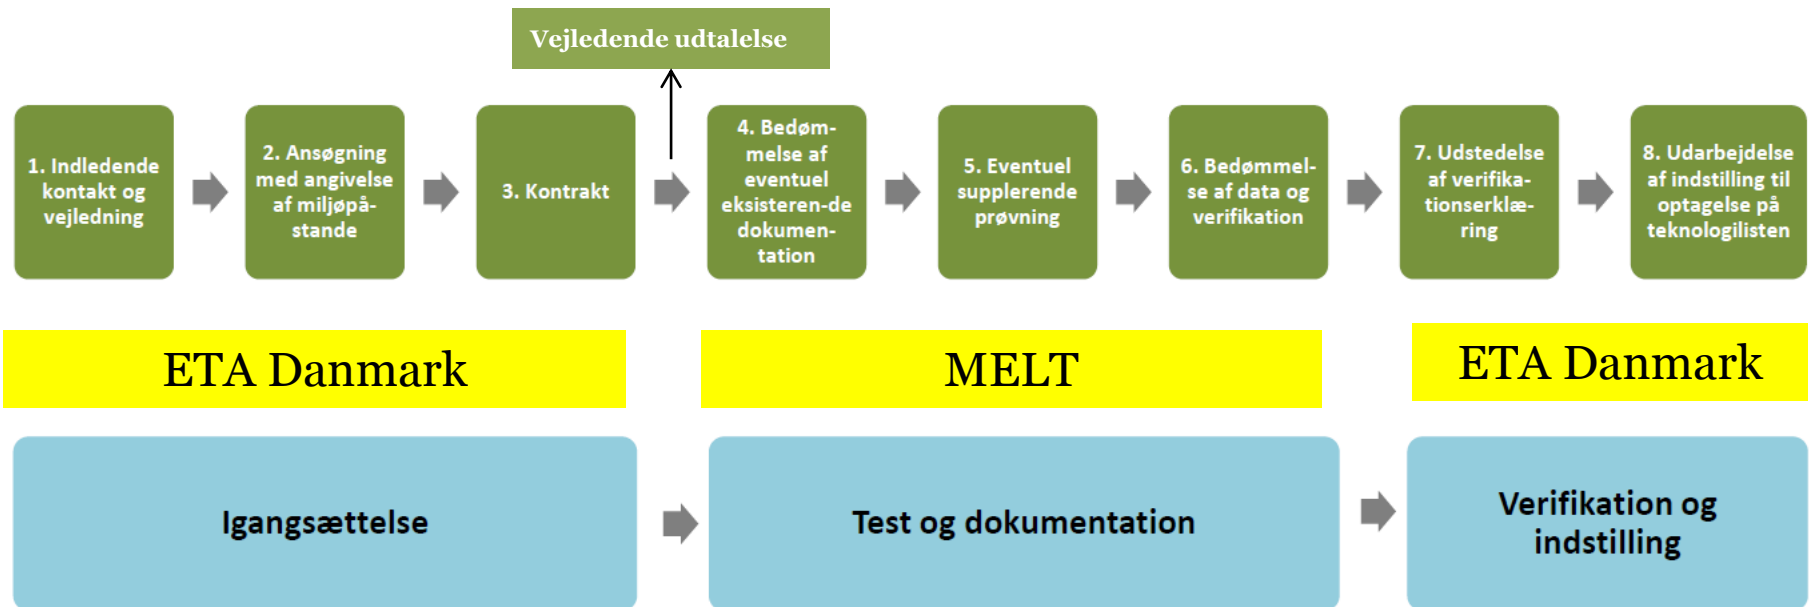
Vejledende udtalelse

1. Indledende kontakt og vejledning

2. Ansøgning med angivelse af miljøpåstande

3. Kontrakt

4. Bedømmelse af eventuel eksisteren-de dokumentation

5. Eventuel supplerende prøvning

6. Bedømmelse af data og verifikation

7. Udstedelse af verifikationserklæring

8. Udarbejdelse af indstilling til optagelse på teknologilisten

ETA Danmark

MELT

ETA Danmark

Igangsættelse

Test og dokumentation

Verifikation og indstilling